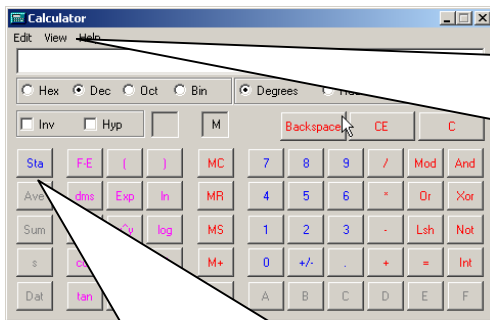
Calculator

Edit View Help

Hex Dec Oct Bin

Degrees

Inv Hyp

M

Backspace CE C

Sta F-E ( ) MC 7 8 9 / Mod And

Ave dms Exp ln MR 4 5 6 * Or Xor

Sum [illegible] log MS 1 2 3 - Lsh Not

s M+ 0 +/- . + = Int

Dat tan A B C D E F